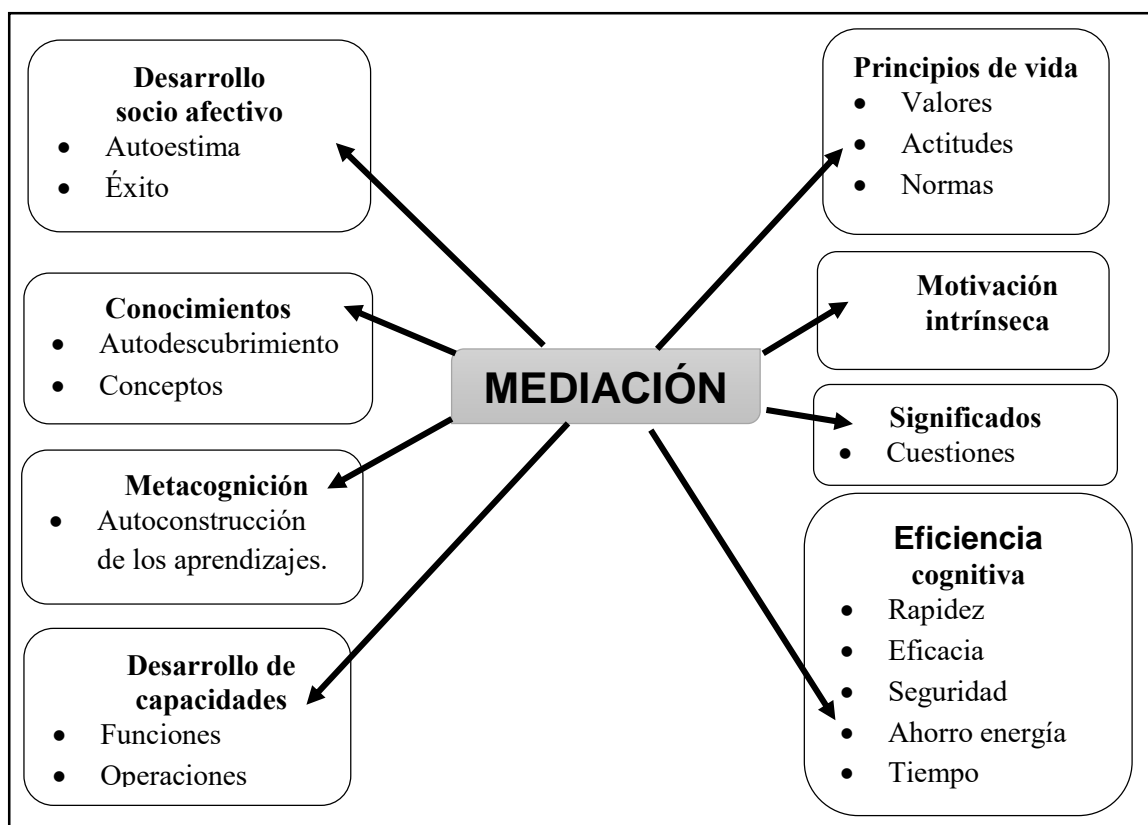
MEDIACIÓN

Desarrollo socio afectivo
- Autoestima
- Éxito

Conocimientos
- Autodescubrimiento
- Conceptos

Metacognición
- Autoconstrucción de los aprendizajes.

Desarrollo de capacidades
- Funciones
- Operaciones

Principios de vida
- Valores
- Actitudes
- Normas

Motivación intrínseca

Significados
- Cuestiones

Eficiencia cognitiva
- Rapidez
- Eficacia
- Seguridad
- Ahorro energía
- Tiempo